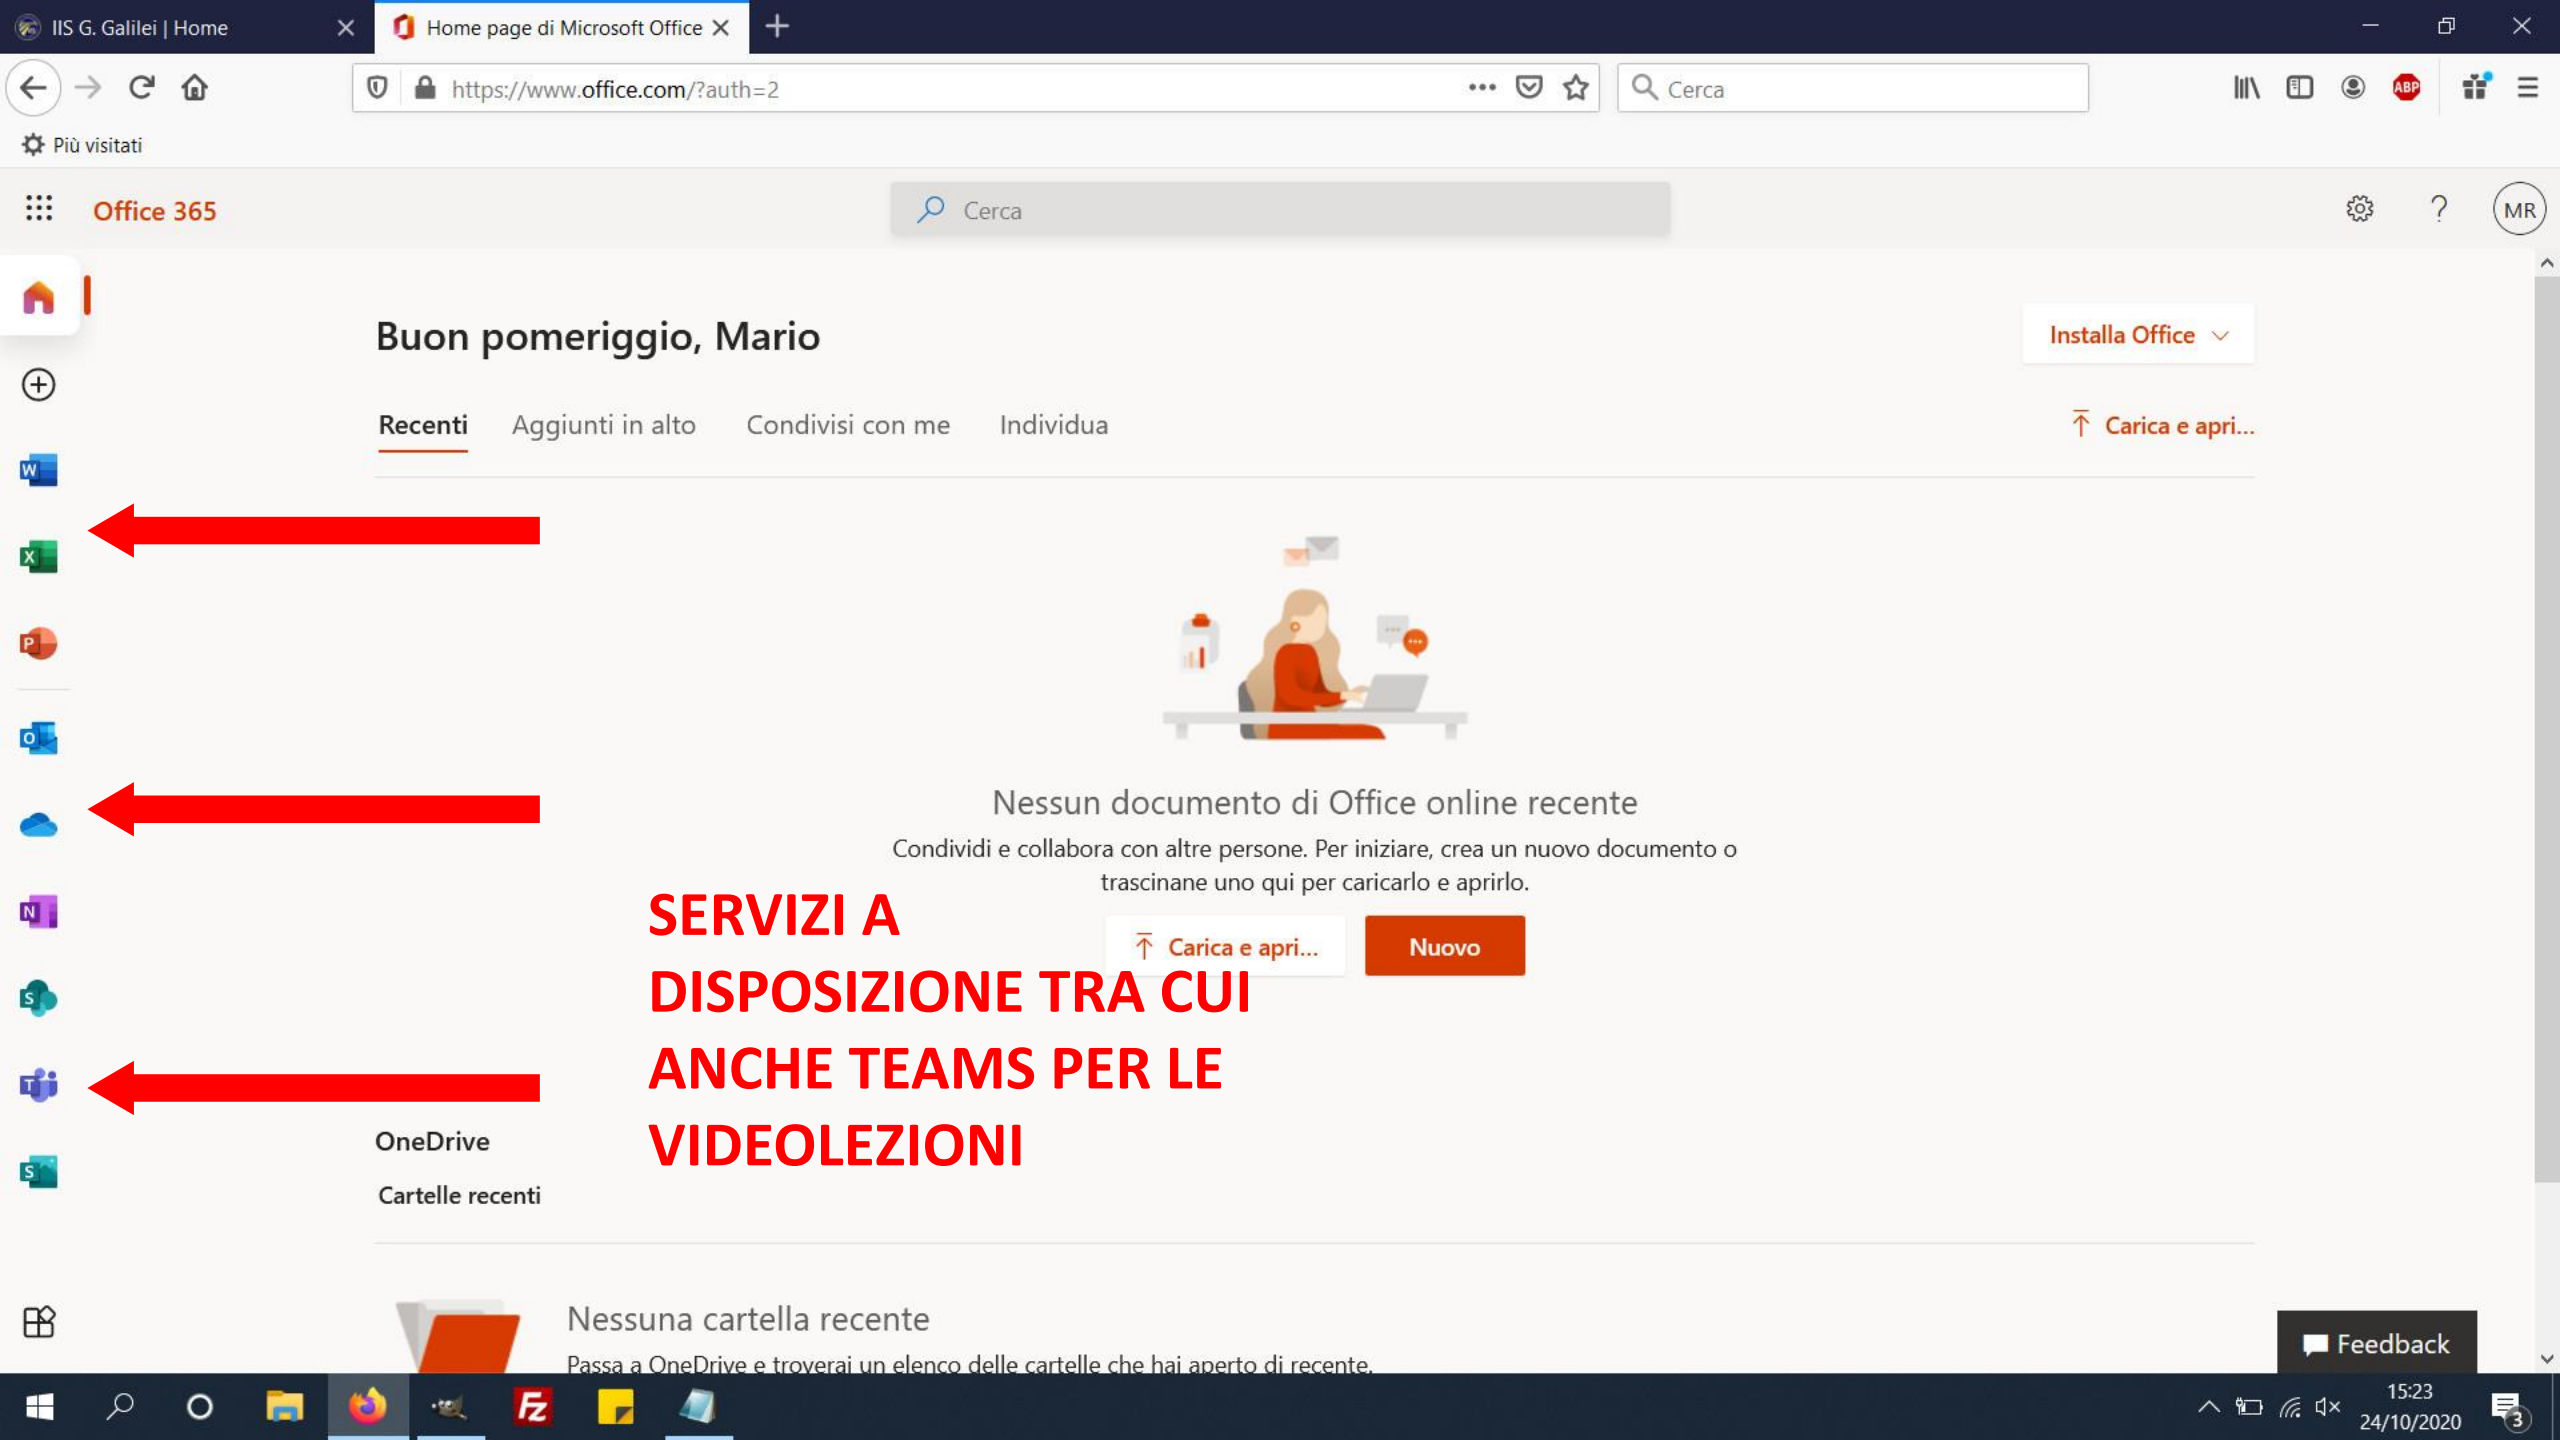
IIS G. Galilei | Home
Home page di Microsoft Office

https://www.office.com/?auth=2
Cerca

Più visitati

Office 365
Cerca
MR

Buon pomeriggio, Mario
Installa Office

Recenti
Aggiunti in alto
Condivisi con me
Individua
Carica e apri...

Nessun documento di Office online recente
Condividi e collabora con altre persone. Per iniziare, crea un nuovo documento o trascinane uno qui per caricarlo e aprirlo.

Carica e apri...
Nuovo

SERVIZI A DISPOSIZIONE TRA CUI ANCHE TEAMS PER LE VIDEOLEZIONI

OneDrive
Cartelle recenti

Nessuna cartella recente
Passa a OneDrive e troverai un elenco delle cartelle che hai aperto di recente.

Feedback

15:23
24/10/2020
3